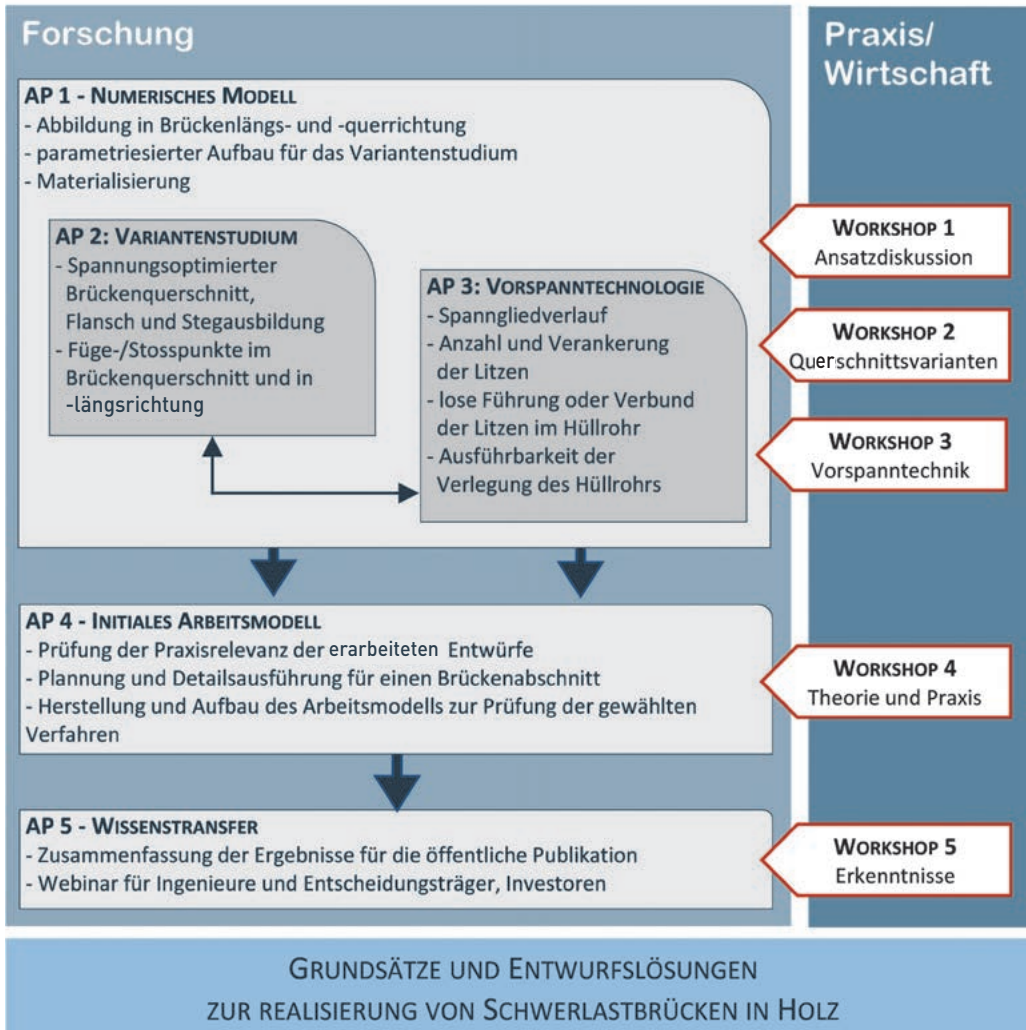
Forschung

Praxis/
Wirtschaft

AP 1 - Numerisches Modell
- Abbildung in Brückenlängs- und -querrichtung
- parametriesierter Aufbau für das Variantenstudium
- Materialisierung

AP 2: Variantenstudium
- Spannungsoptimierter Brückenquerschnitt, Flansch und Stegausbildung
- Füge-/Stosspunkte im Brückenquerschnitt und in -längsrichtung

AP 3: Vorspanntechnologie
- Spanngliedverlauf
- Anzahl und Verankerung der Litzen
- lose Führung oder Verbund der Litzen im Hüllrohr
- Ausführbarkeit der Verlegung des Hüllrohrs

Workshop 1
Ansatzdiskussion

Workshop 2
Querschnittsvarianten

Workshop 3
Vorspanntechnik

AP 4 - Initiales Arbeitsmodell
- Prüfung der Praxisrelevanz der erarbeiteten Entwürfe
- Plannung und Detailsausführung für einen Brückenabschnitt
- Herstellung und Aufbau des Arbeitsmodells zur Prüfung der gewählten Verfahren

Workshop 4
Theorie und Praxis

AP 5 - Wissenstransfer
- Zusammenfassung der Ergebnisse für die öffentliche Publikation
- Webinar für Ingenieure und Entscheidungsträger, Investoren

Workshop 5
Erkenntnisse

Grundsätze und Entwurfslösungen
zur Realisierung von Schwerlastbrücken in Holz